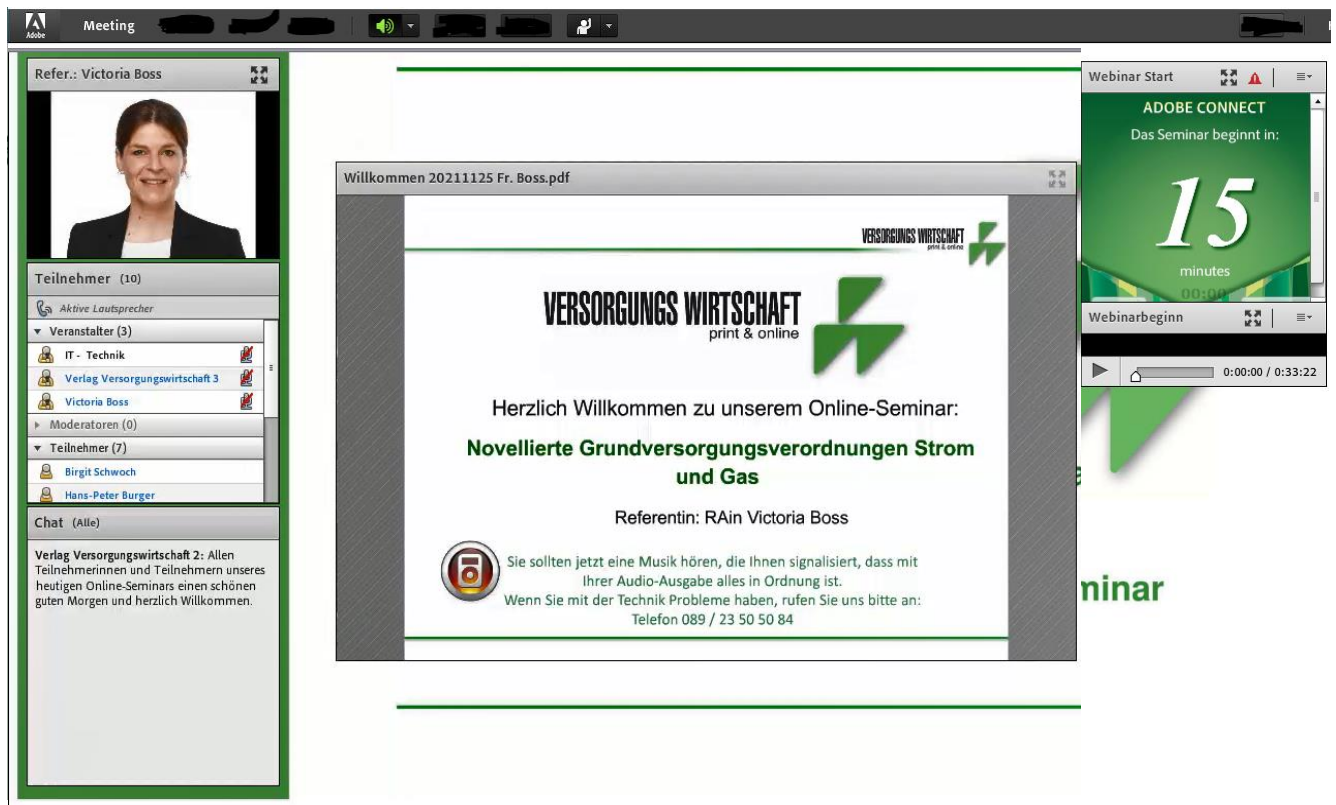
Adobe Meeting

Refer.: Victoria Boss

Teilnehmer (10)
Aktive Lautsprecher
Veranstalter (3)
IT - Technik
Verlag Versorgungswirtschaft 3
Victoria Boss
Moderatoren (0)
Teilnehmer (7)
Birgit Schwoch
Hans-Peter Burger

Chat (Alle)
Verlag Versorgungswirtschaft 2: Allen Teilnehmerinnen und Teilnehmern unseres heutigen Online-Seminars einen schönen guten Morgen und herzlich Willkommen.

Willkommen 20211125 Fr. Boss.pdf

VERSORGUNGS WIRTSCHAFT print & online

VERSORGUNGS WIRTSCHAFT print & online

Herzlich Willkommen zu unserem Online-Seminar:

Novellierte Grundversorgungsverordnungen Strom und Gas

Referentin: RAin Victoria Boss

Sie sollten jetzt eine Musik hören, die Ihnen signalisiert, dass mit Ihrer Audio-Ausgabe alles in Ordnung ist.
Wenn Sie mit der Technik Probleme haben, rufen Sie uns bitte an:
Telefon 089 / 23 50 50 84

e

minar

Webinar Start
ADOBE CONNECT
Das Seminar beginnt in:
15
minutes
00:0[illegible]

Webinarbeginn
0:00:00 / 0:33:22